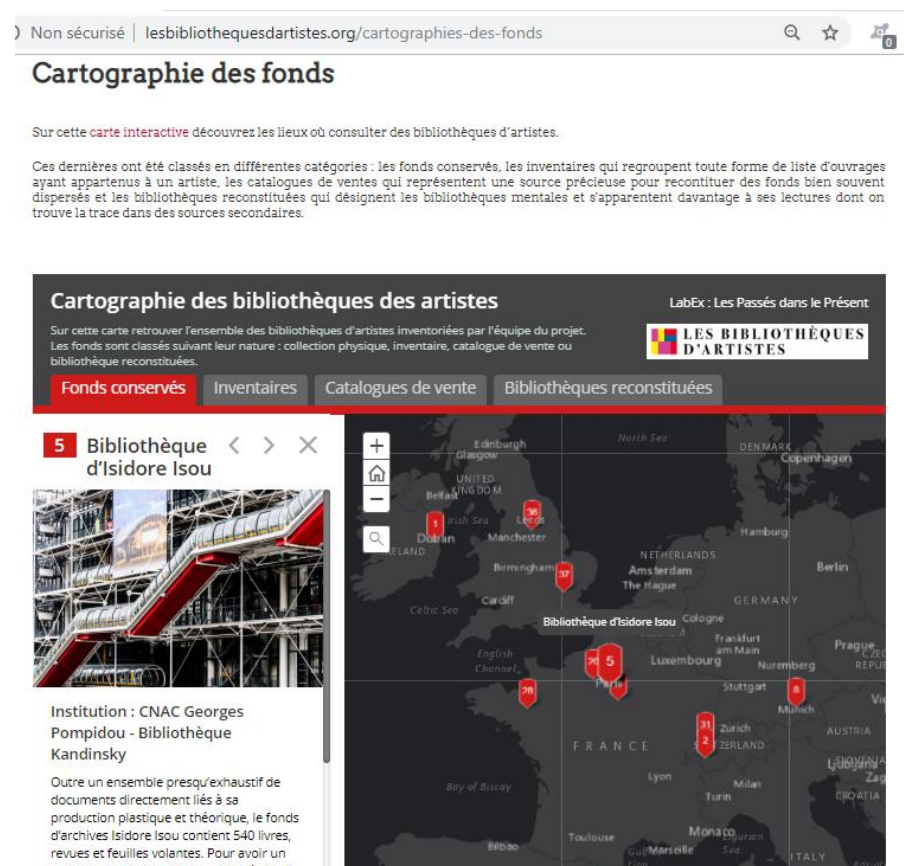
Non sécurisé | lesbibliothequesdartistes.org/cartographies-des-fonds

0

Cartographie des fonds

Sur cette carte interactive découvrez les lieux où consulter des bibliothèques d'artistes.

Ces dernières ont été classés en différentes catégories : les fonds conservés, les inventaires qui regroupent toute forme de liste d'ouvrages ayant appartenus à un artiste, les catalogues de ventes qui représentent une source précieuse pour recontituer des fonds bien souvent dispersés et les bibliothèques reconstituées qui désignent les bibliothèques mentales et s'apparentent davantage à ses lectures dont on trouve la trace dans des sources secondaires.

Cartographie des bibliothèques des artistes

LabEx : Les Passés dans le Présent

Sur cette carte retrouver l'ensemble des bibliothèques d'artistes inventoriées par l'équipe du projet. Les fonds sont classés suivant leur nature : collection physique, inventaire, catalogue de vente ou bibliothèque reconstituées.

LES BIBLIOTHÈQUES D'ARTISTES

Fonds conservés | Inventaires | Catalogues de vente | Bibliothèques reconstituées

5 Bibliothèque d'Isidore Isou

Institution : CNAC Georges Pompidou - Bibliothèque Kandinsky

Outre un ensemble presqu'exhaustif de documents directement liés à sa production plastique et théorique, le fonds d'archives Isidore Isou contient 540 livres, revues et feuilles volantes. Pour avoir un

+
−

North Sea
Edinburgh
Glasgow
UNITED KINGDOM
DENMARK
Copenhagen
Belfast
Irish Sea
Leeds
36
1
Dublin
IRELAND
Manchester
Hamburg
NETHERLANDS
Birmingham
37
Amsterdam
The Hague
Berlin
Cardiff
Celtic Sea
GERMANY
Bibliothèque d'Isidore Isou
Cologne
Frankfurt am Main
English Channel
26
5
Paris
Luxembourg
Nuremberg
Prague
28
Stuttgart
8
Munich
31
2
Zurich
SWITZERLAND
FRANCE
AUSTRIA
Ljubljana
Zagreb
Lyon
Bay of Biscay
Milan
Turin
CROATIA
Toulouse
Bilbao
Monaco
Marseille
ITALY